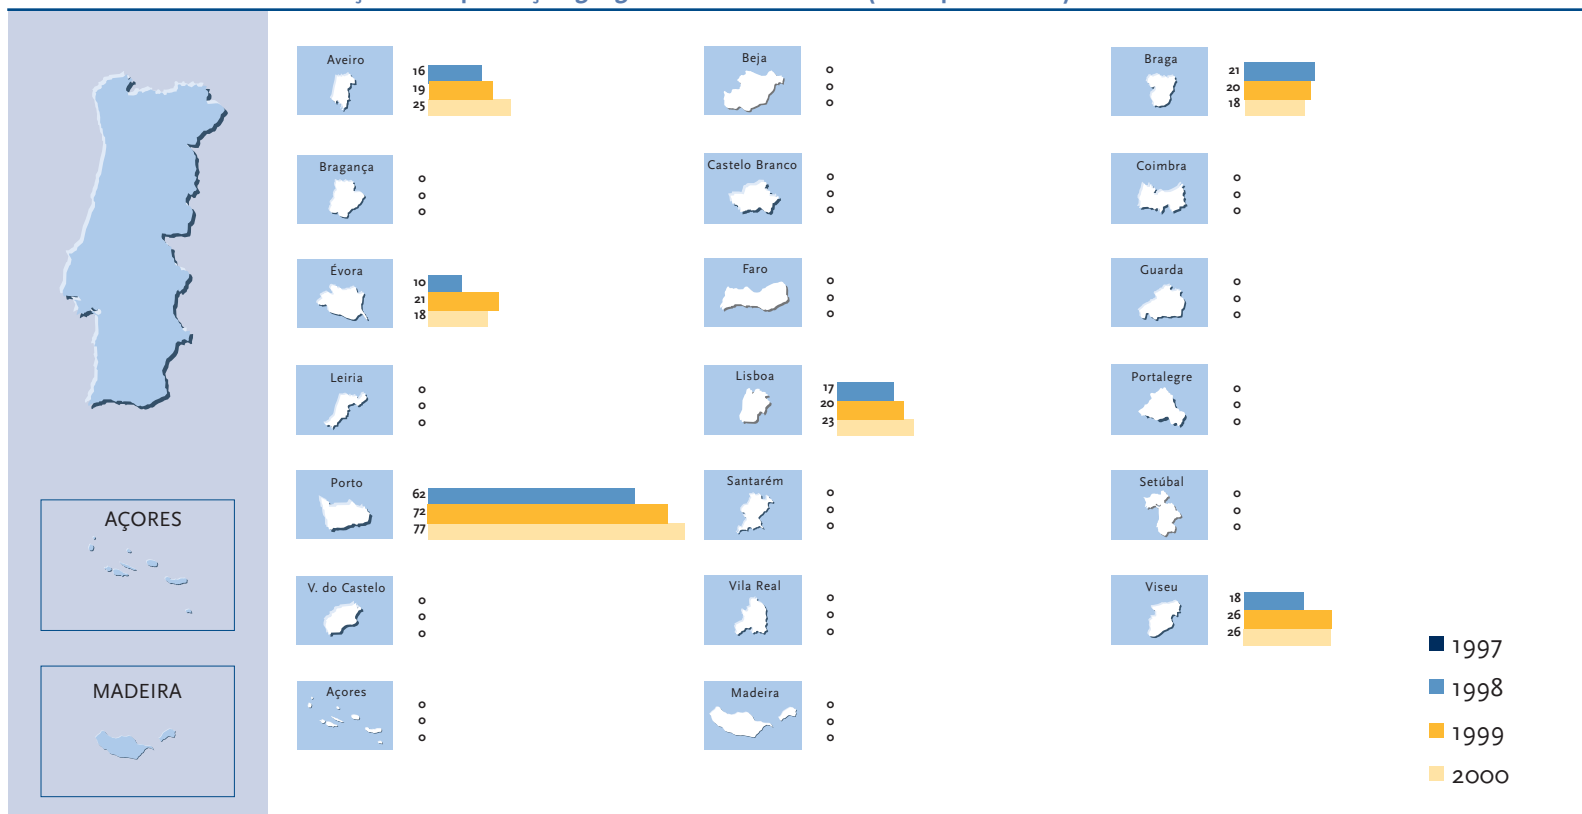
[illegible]

AÇORES

MADEIRA

Aveiro
16
19
25

Beja
0
0
0

Braga
21
20
18

Bragança
0
0
0

Castelo Branco
0
0
0

Coimbra
0
0
0

Évora
10
21
18

Faro
0
0
0

Guarda
0
0
0

Leiria
0
0
0

Lisboa
17
20
23

Portalegre
0
0
0

Porto
62
72
77

Santarém
0
0
0

Setúbal
0
0
0

V. do Castelo
0
0
0

Vila Real
0
0
0

Viseu
18
26
26

Açores
0
0
0

Madeira
0
0
0

1997
1998
1999
2000